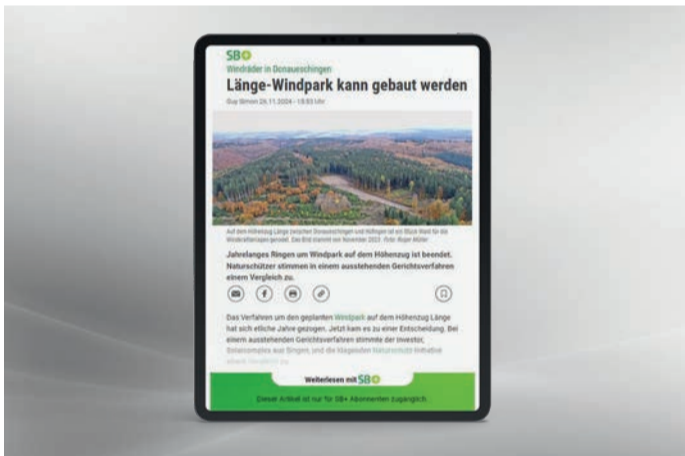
SB+

Windräder in Donaueschingen

Länge-Windpark kann gebaut werden

Guy Simon 26.11.2024 - 15:03 Uhr

Auf dem Höhenzug Länge zwischen Donaueschingen und Hüfingen ist ein Blick Wald für die Windkraftanlagen gerodet. Das Bild stammt von November 2023. Foto: Roger Müller

Jahrelanges Ringen um Windpark auf dem Höhenzug ist beendet. Naturschützer stimmen in einem ausstehenden Gerichtsverfahren einem Vergleich zu.

Das Verfahren um den geplanten Windpark auf dem Höhenzug Länge hat sich etliche Jahre gezogen. Jetzt kam es zu einer Entscheidung. Bei einem ausstehenden Gerichtsverfahren stimmte der Investor, Solarcomplex aus Singen, und die klagenden Naturschutz-Initiative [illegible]

Weiterlesen mit SB+

Dieser Artikel ist nur für SB+ Abonnenten zugänglich.